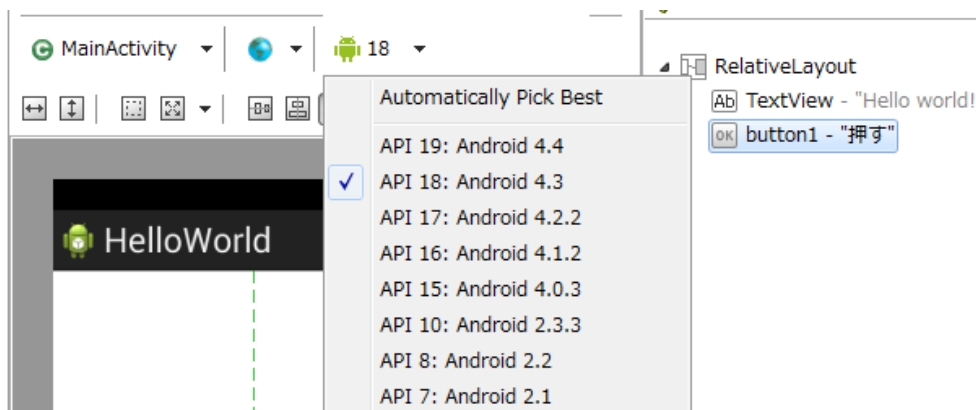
MainActivity
18
Automatically Pick Best
API 19: Android 4.4
API 18: Android 4.3
API 17: Android 4.2.2
API 16: Android 4.1.2
API 15: Android 4.0.3
API 10: Android 2.3.3
API 8: Android 2.2
API 7: Android 2.1
HelloWorld
RelativeLayout
Ab TextView - "Hello world!
OK button1 - "押す"